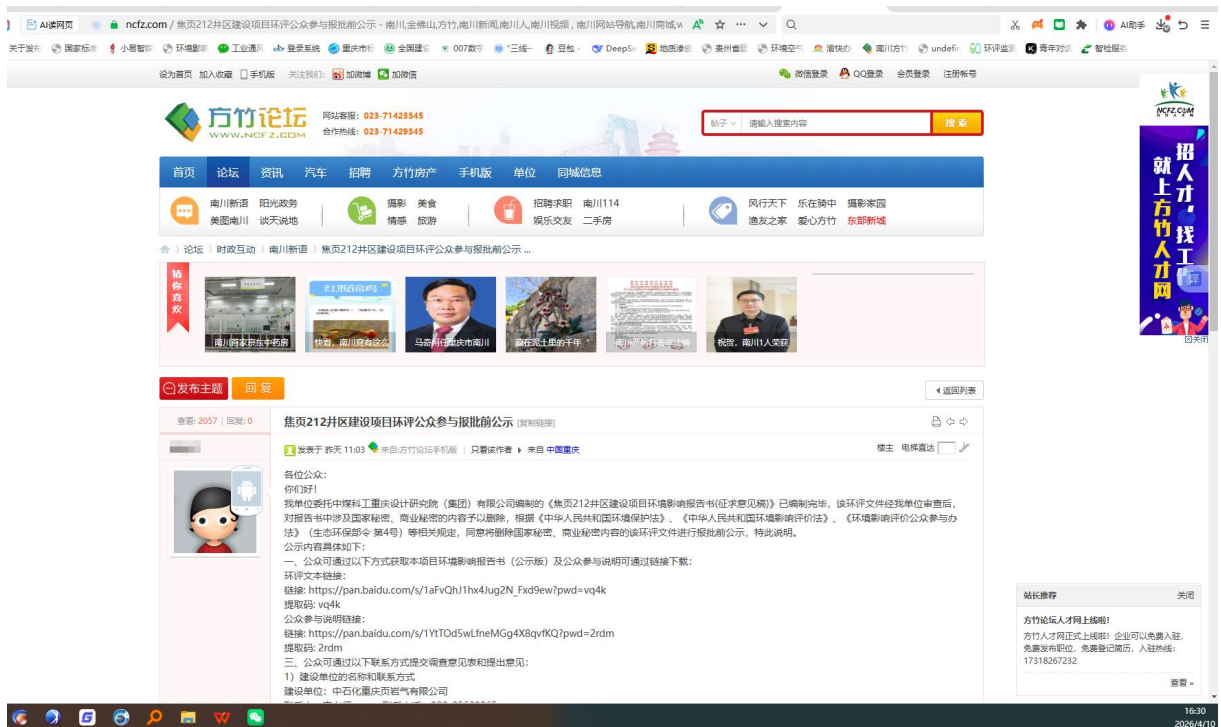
AI读网页 ncfz.com / 焦页212井区建设项目环评公众参与报批前公示 - 南川,金佛山,方竹,南川新闻,南川人,南川视频，南川网站导航,南川商城

关于发布 国家标准 小易智能 环境影响 工业通讯 登录系统 重庆市 全国建设 007数字 "三线一 豆包 DeepSe 地图漫游 贵州省 环境空气 渝快办 南川方竹 undefin 环评监测 青年对话 智检服务

AI助手

设为首页 加入收藏 手机版 关注我们: 加微博 加微信 微信登录 QQ登录 会员登录 注册帐号

方竹论坛 WWW.NCFZ.COM 网站客服: 023-71423345 合作热线: 023-71429345

帖子 请输入搜索内容 搜索

首页 论坛 资讯 汽车 招聘 方竹房产 手机版 单位 同城信息

南川新语 阳光政务 美图南川 谈天说地 摄影 美食 情感 旅游 招聘求职 南川114 娱乐交友 二手房 风行天下 乐在骑中 摄影家园 渔友之家 爱心方竹 东部新城

论坛 › 时政互动 › 南川新语 › 焦页212井区建设项目环评公众参与报批前公示 ...

猜你喜欢

南川药家庆东中药房 快看，南川竟有这么 马奔明任重庆市南川 藏在泥土里的千年 南川广场行走中的法律 祝贺，南川1人荣获

发布主题 回复 返回列表

查看: 2057 | 回复: 0

焦页212井区建设项目环评公众参与报批前公示 [复制链接]

发表于 昨天 11:03 来自方竹论坛手机版 | 只看该作者 来自 中国重庆 楼主 电梯直达

各位公众:
你们好!
我单位委托中煤科工重庆设计研究院（集团）有限公司编制的《焦页212井区建设项目环境影响报告书(征求意见稿)》已编制完毕，该环评文件经我单位审查后，对报告书中涉及国家秘密、商业秘密的内容予以删除，根据《中华人民共和国环境保护法》、《中华人民共和国环境影响评价法》、《环境影响评价公众参与办法》（生态环保部令 第4号）等相关规定，同意将删除国家秘密、商业秘密内容的该环评文件进行报批前公示，特此说明。
公示内容具体如下:
一、公众可通过以下方式获取本项目环境影响报告书（公示版）及公众参与说明可通过链接下载:
环评文本链接:
链接: https://pan.baidu.com/s/1aFvQhJ1hx4Jug2N_Fxd9ew?pwd=vq4k
提取码: vq4k
公众参与说明链接:
链接: https://pan.baidu.com/s/1YtTOd5wLfneMGg4X8qvfKQ?pwd=2rdm
提取码: 2rdm
三、公众可通过以下联系方式提交调查意见表和提出意见:
1）建设单位的名称和联系方式
建设单位: 中石化重庆页岩气有限公司
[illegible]

招人才，找工作，就上方竹人才网
关闭

站长推荐 关闭
方竹论坛人才网上线啦!
方竹人才网正式上线啦! 企业可以免费入驻，免费发布职位，免费登记简历，入驻热线: 17318267232
查看 »

16:30
2026/4/10